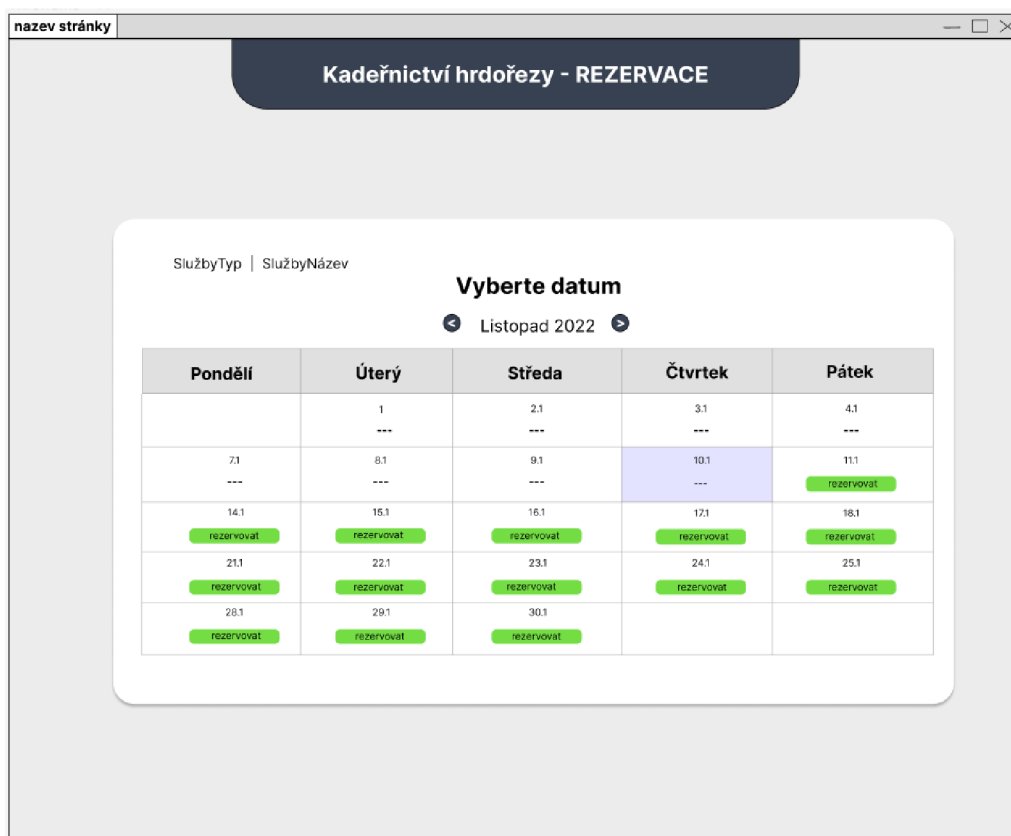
nazev stránky

Kadeřnictví hrdořezy - REZERVACE

SlužbyTyp | SlužbyNázev

Vyberte datum

Listopad 2022

| Pondělí | Úterý | Středa | Čtvrtek | Pátek |
|---|---|---|---|---|
| | 1 --- | 2.1 --- | 3.1 --- | 4.1 --- |
| 7.1 --- | 8.1 --- | 9.1 --- | 10.1 --- | 11.1 rezervovat |
| 14.1 rezervovat | 15.1 rezervovat | 16.1 rezervovat | 17.1 rezervovat | 18.1 rezervovat |
| 21.1 rezervovat | 22.1 rezervovat | 23.1 rezervovat | 24.1 rezervovat | 25.1 rezervovat |
| 28.1 rezervovat | 29.1 rezervovat | 30.1 rezervovat | | |